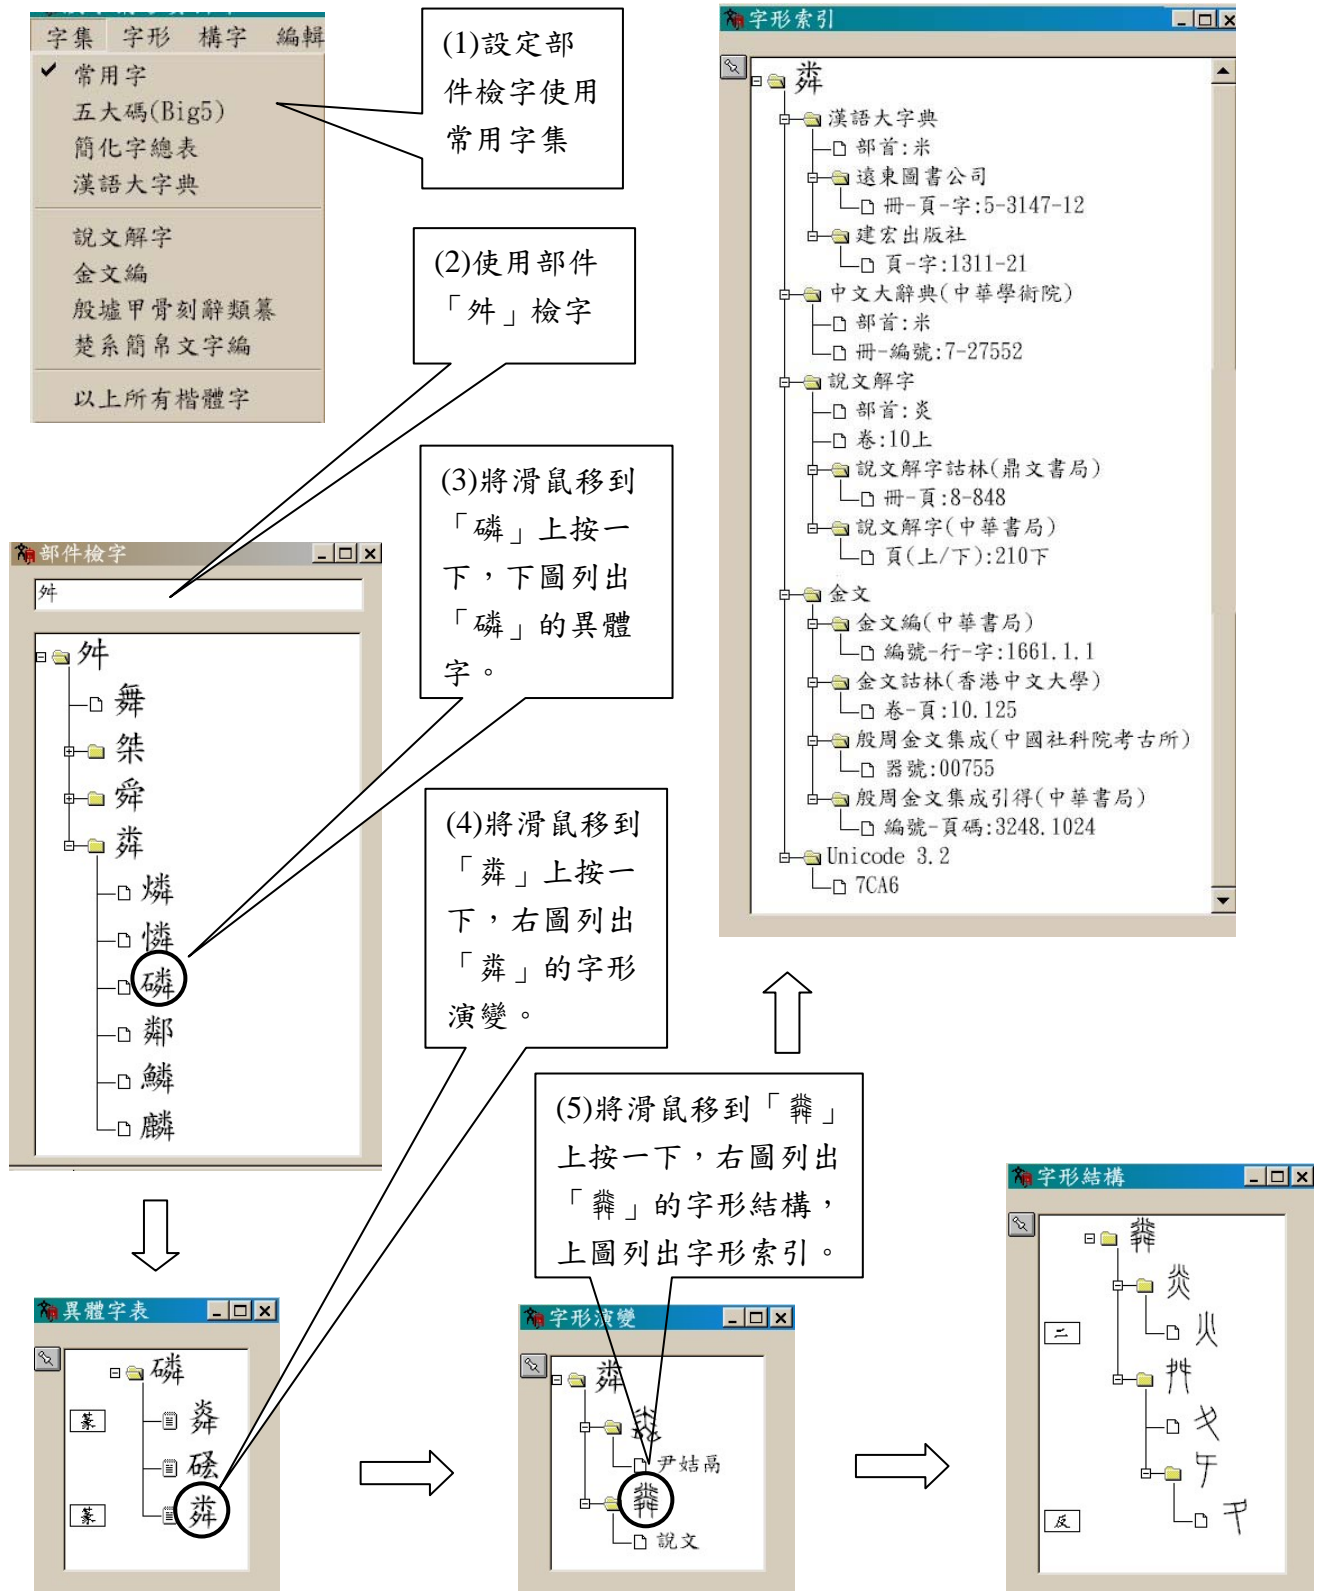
字集 字形 構字 編輯
常用字
五大碼(Big5)
簡化字總表
漢語大字典
說文解字
金文編
殷墟甲骨刻辭類纂
楚系簡帛文字編
以上所有楷體字

(1)設定部件檢字使用常用字集

(2)使用部件「舛」檢字

(3)將滑鼠移到「磷」上按一下，下圖列出「磷」的異體字。

(4)將滑鼠移到「粦」上按一下，右圖列出「粦」的字形演變。

(5)將滑鼠移到「粦」上按一下，右圖列出「粦」的字形結構，上圖列出字形索引。

字形索引
粦
漢語大字典
部首:米
遠東圖書公司
冊-頁-字:5-3147-12
建宏出版社
頁-字:1311-21
中文大辭典(中華學術院)
部首:米
冊-編號:7-27552
說文解字
部首:炎
卷:10上
說文解字詁林(鼎文書局)
冊-頁:8-848
說文解字(中華書局)
頁(上/下):210下
金文
金文編(中華書局)
編號-行-字:1661.1.1
金文詁林(香港中文大學)
卷-頁:10.125
殷周金文集成(中國社科院考古所)
器號:00755
殷周金文集成引得(中華書局)
編號-頁碼:3248.1024
Unicode 3.2
7CA6

部件檢字
舛
舛
舞
桀
舜
粦
燐
憐
磷
鄰
鱗
麟

異體字表
磷
篆
篆

字形演變
粦
尹姞鬲
說文

字形結構
粦
炎
火
舛
二
反